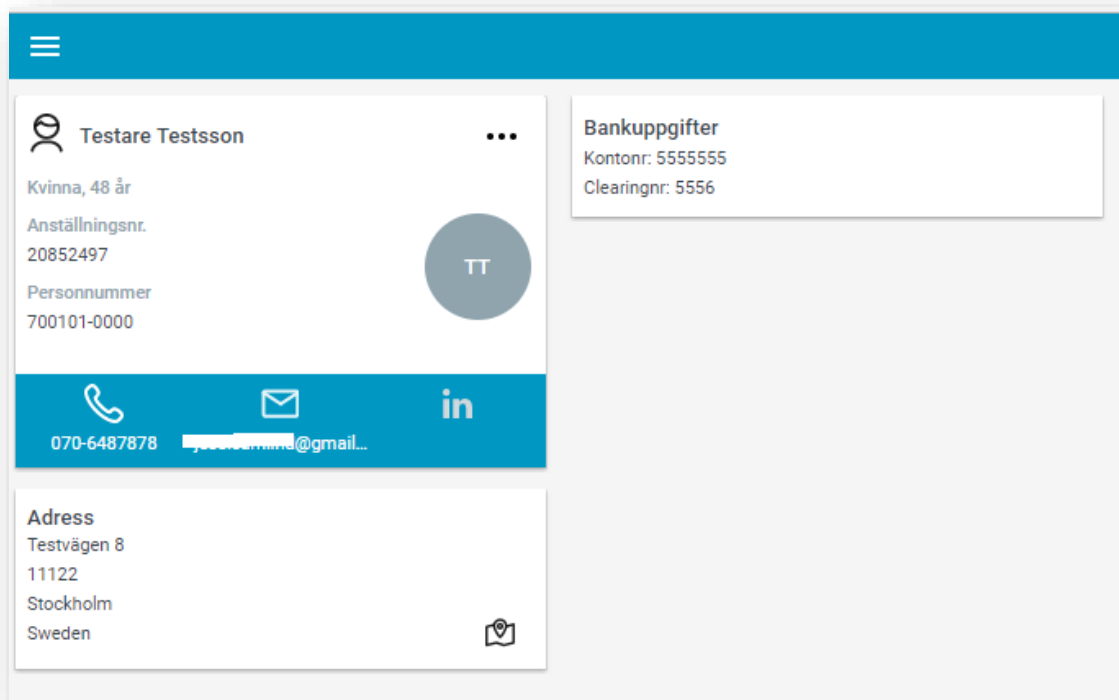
Testare Testsson

•••

Kvinna, 48 år

Anställningsnr.

20852497

Personnummer

700101-0000

TT

070-6487878

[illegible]@gmail...

in

Adress

Testvägen 8

11122

Stockholm

Sweden

Bankuppgifter

Kontonr: 5555555

Clearingnr: 5556